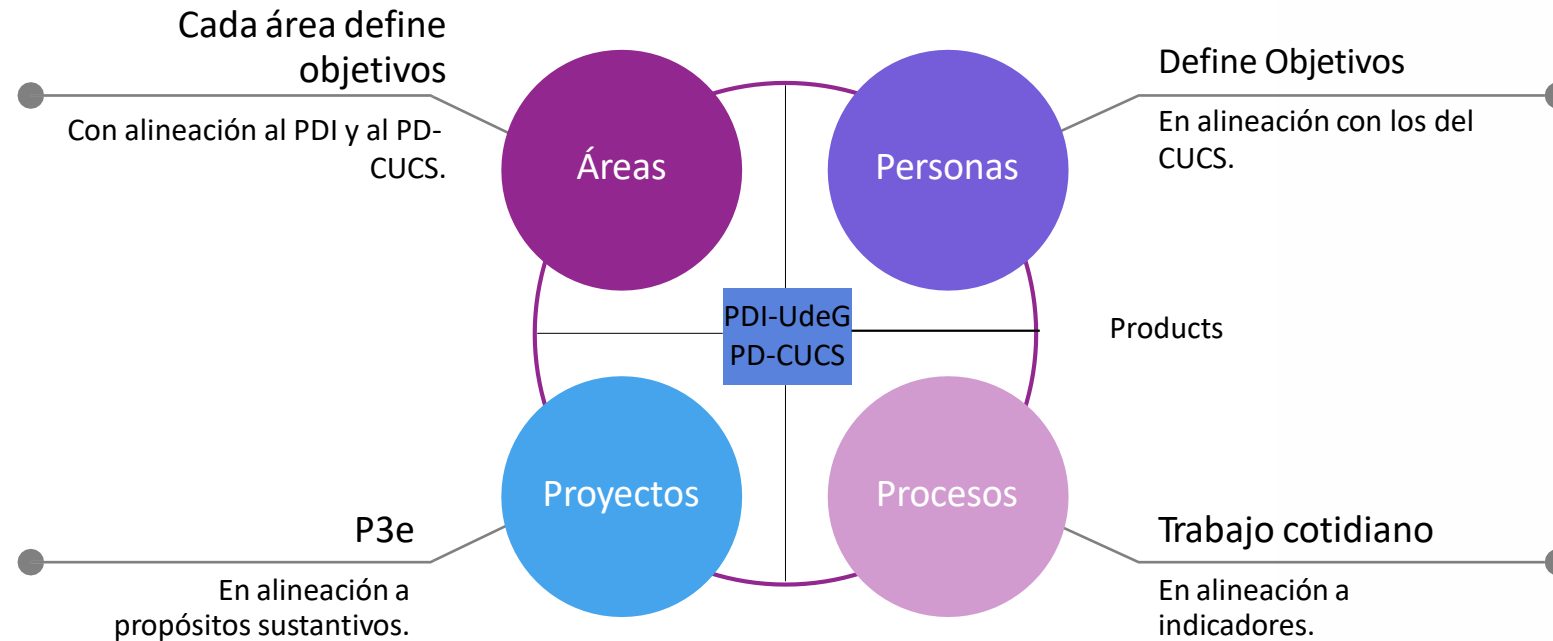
Cada área define objetivos

Con alineación al PDI y al PD-CUCS.

Define Objetivos

En alineación con los del CUCS.

Áreas

Personas

PDI-UdeG
PD-CUCS

Products

Proyectos

Procesos

P3e

En alineación a propósitos sustantivos.

Trabajo cotidiano

En alineación a indicadores.